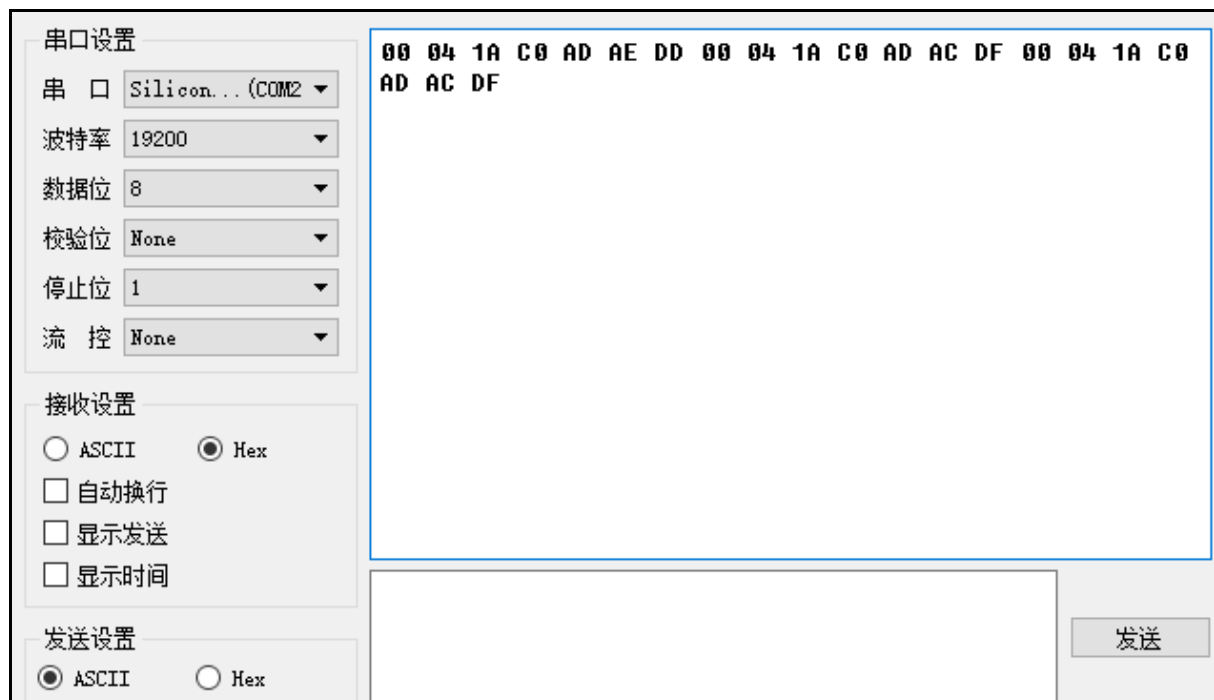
串口设置

串 口 Silicon...(COM2

波特率 19200

数据位 8

校验位 None

停止位 1

流 控 None

接收设置

ASCII Hex

自动换行

显示发送

显示时间

发送设置

ASCII Hex

00 04 1A C0 AD AE DD 00 04 1A C0 AD AC DF 00 04 1A C0 AD AC DF

发送